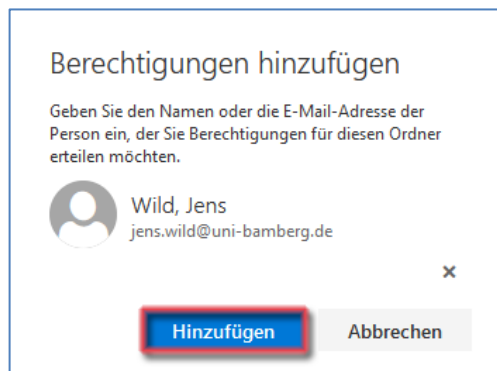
Berechtigungen hinzufügen

Geben Sie den Namen oder die E-Mail-Adresse der Person ein, der Sie Berechtigungen für diesen Ordner erteilen möchten.

Wild, Jens
jens.wild@uni-bamberg.de

×

Hinzufügen

Abbrechen